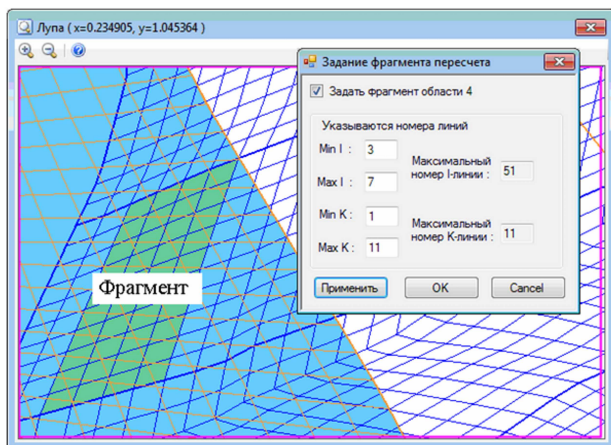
Лупа ( x=0.234905, y=1.045364 )

Задание фрагмента пересчета

Задать фрагмент области 4

Указываются номера линий

Min I : 3

Max I : 7

Максимальный номер I-линии : 51

Min K : 1

Max K : 11

Максимальный номер K-линии : 11

Применить

OK

Cancel

Фрагмент